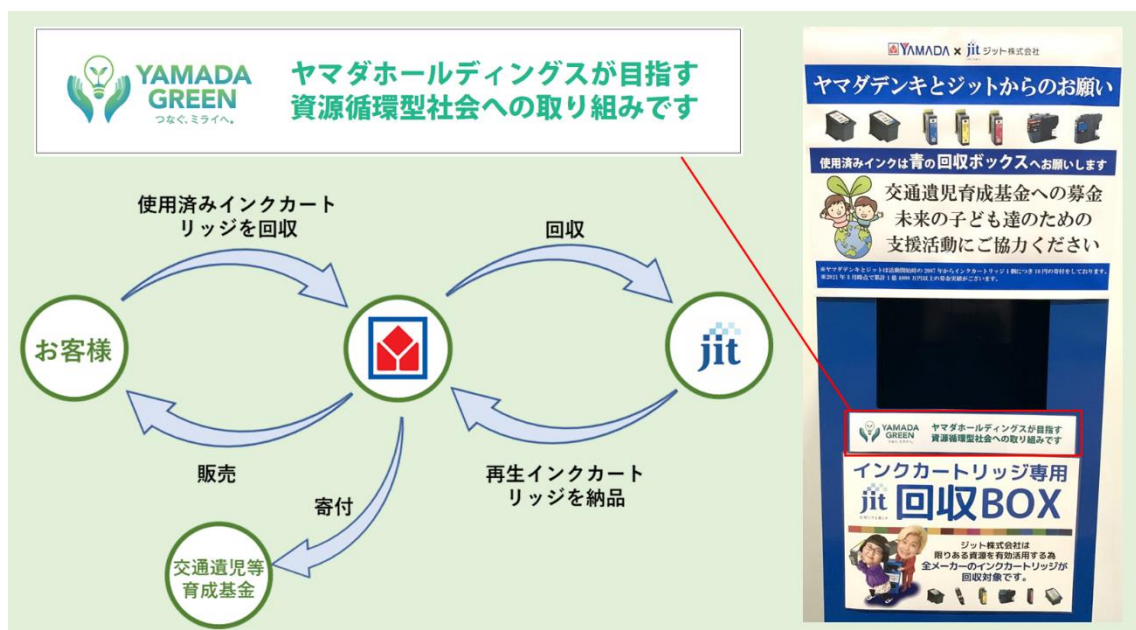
YAMADA GREEN
つなぐ、ミライへ。

ヤマダホールディングスが目指す
資源循環型社会への取り組みです

使用済みインクカートリッジを回収

回収

お客様

jit

販売

寄付

再生インクカートリッジを納品

交通遺児等育成基金

YAMADA × jit ジット株式会社

ヤマダデンキとジットからのお願い

使用済みインクは青の回収ボックスへお願いします

交通遺児育成基金への募金
未来の子ども達のための
支援活動にご協力ください

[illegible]

YAMADA GREEN
ヤマダホールディングスが目指す
資源循環型社会への取り組みです

インクカートリッジ専用
jit 回収BOX

ジット株式会社は
限りある資源を有効活用する為
全メーカーのインクカートリッジが
回収対象です。